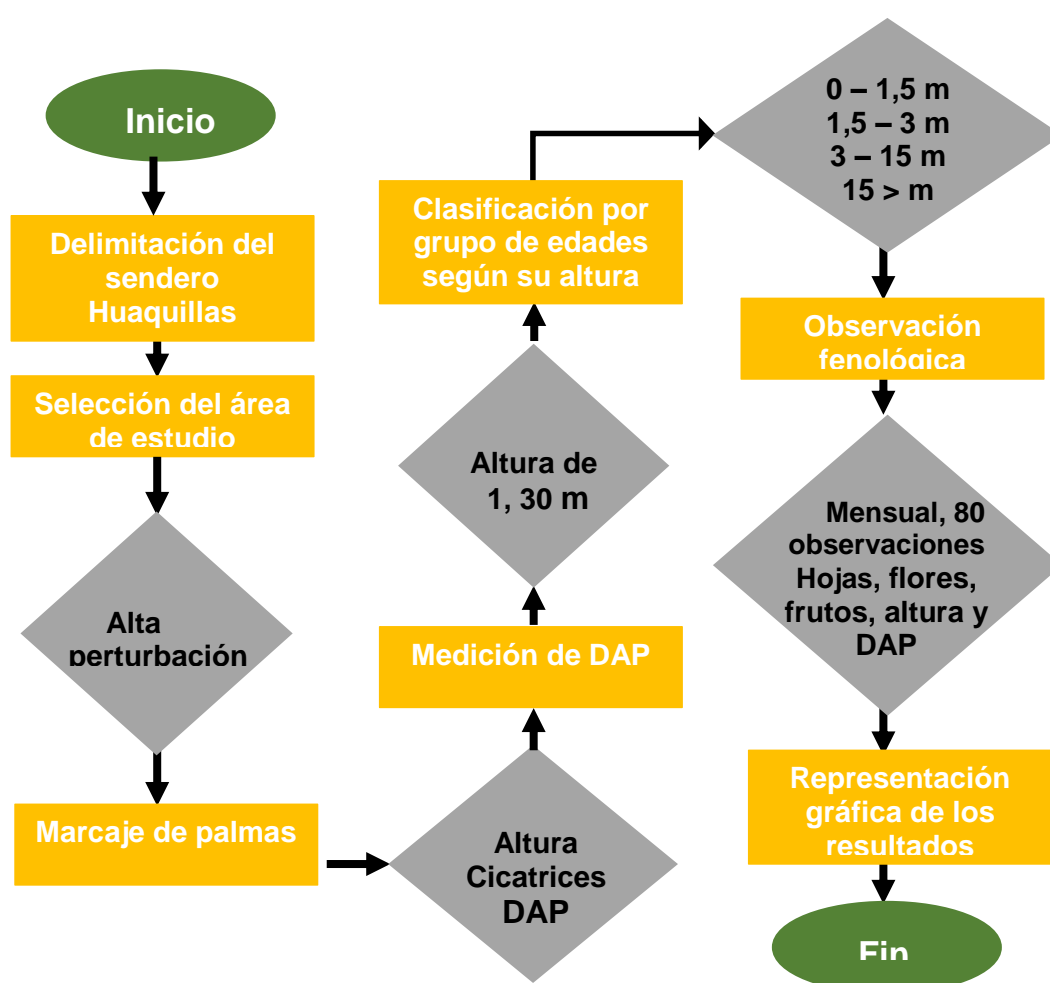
Inicio

Delimitación del sendero Huaquillas

Selección del área de estudio

Alta perturbación

Marcaje de palmas

Altura Cicatrices DAP

Medición de DAP

Altura de 1, 30 m

Clasificación por grupo de edades según su altura

0 – 1,5 m
1,5 – 3 m
3 – 15 m
15 > m

Observación fenológica

Mensual, 80 observaciones Hojas, flores, frutos, altura y DAP

Representación gráfica de los resultados

Fin